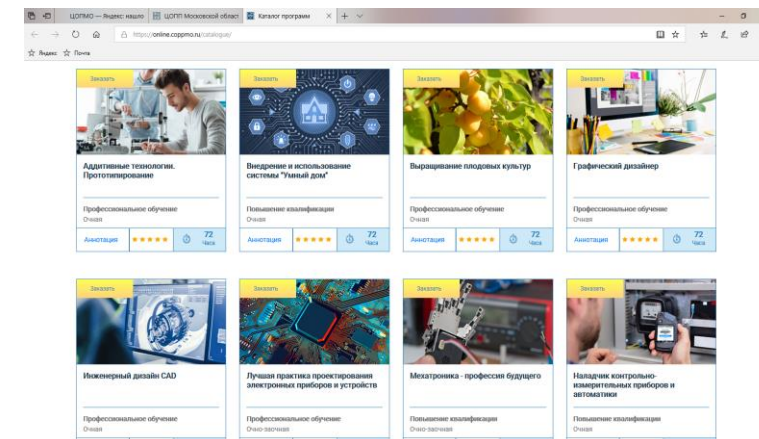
ЦОПМО — Яндекс нашло | ЦОПП Московской област | Каталог программ | +

https://online.coppmo.ru/catalogue/

Яндекс Почта

Заказать

Аддитивные технологии. Прототипирование

Профессиональное обучение
Очная

Аннотация ★★★★★ 72 Часа

Заказать

Внедрение и использование системы "Умный дом"

Повышение квалификации
Очная

Аннотация ★★★★★ 72 Часа

Заказать

Выращивание плодовых культур

Профессиональное обучение
Очная

Аннотация ★★★★★ 72 Часа

Заказать

Графический дизайнер

Профессиональное обучение
Очная

Аннотация ★★★★★ 72 Часа

Заказать

Инженерный дизайн CAD

Профессиональное обучение
Очная

Заказать

Лучшая практика проектирования электронных приборов и устройств

Профессиональное обучение
Очно-заочная

Заказать

Мехатроника - профессия будущего

Повышение квалификации
Очно-заочная

Заказать

Наладчик контрольно-измерительных приборов и автоматики

Повышение квалификации
Очная